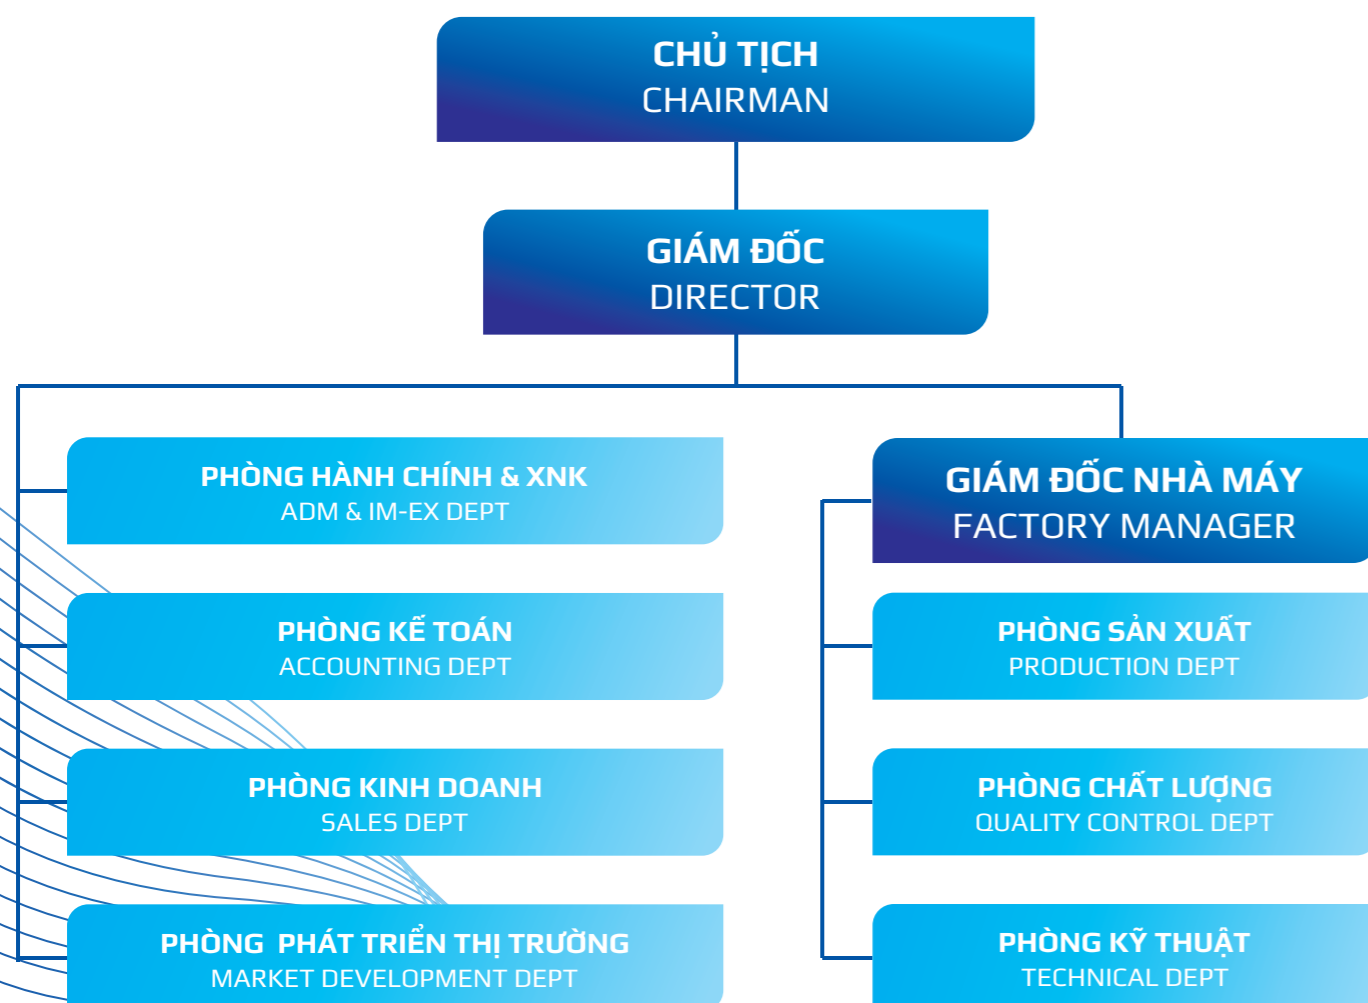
CHỦ TỊCH
CHAIRMAN

GIÁM ĐỐC
DIRECTOR

PHÒNG HÀNH CHÍNH & XNK
ADM & IM-EX DEPT

PHÒNG KẾ TOÁN
ACCOUNTING DEPT

PHÒNG KINH DOANH
SALES DEPT

PHÒNG PHÁT TRIỂN THỊ TRƯỜNG
MARKET DEVELOPMENT DEPT

GIÁM ĐỐC NHÀ MÁY
FACTORY MANAGER

PHÒNG SẢN XUẤT
PRODUCTION DEPT

PHÒNG CHẤT LƯỢNG
QUALITY CONTROL DEPT

PHÒNG KỸ THUẬT
TECHNICAL DEPT